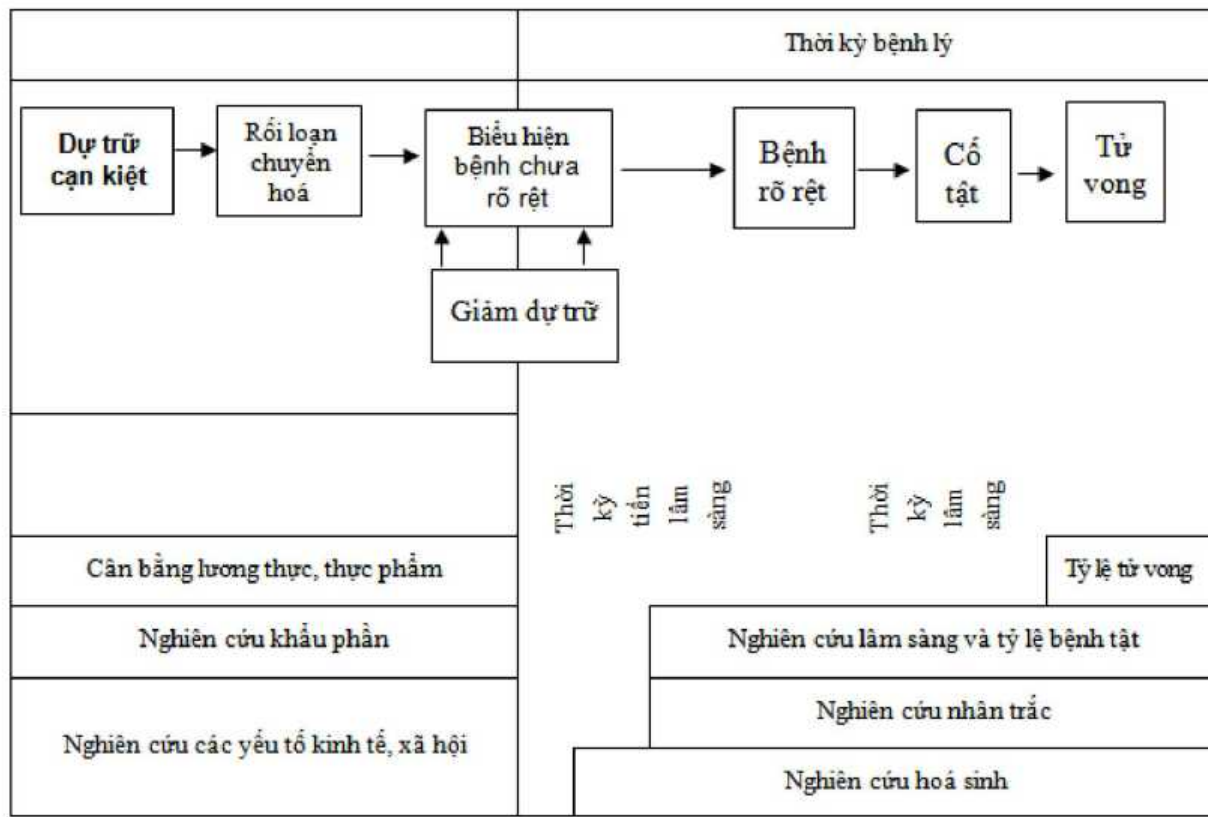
Thời kỳ bệnh lý

Dự trữ cạn kiệt

Rối loạn chuyển hoá

Biểu hiện bệnh chưa rõ rệt

Bệnh rõ rệt

Cố tật

Tử vong

Giảm dự trữ

Thời kỳ tiền lâm sàng

Thời kỳ lâm sàng

Cân bằng lương thực, thực phẩm

Tỷ lệ tử vong

Nghiên cứu khẩu phần

Nghiên cứu lâm sàng và tỷ lệ bệnh tật

Nghiên cứu các yếu tố kinh tế, xã hội

Nghiên cứu nhân trắc

Nghiên cứu hoá sinh